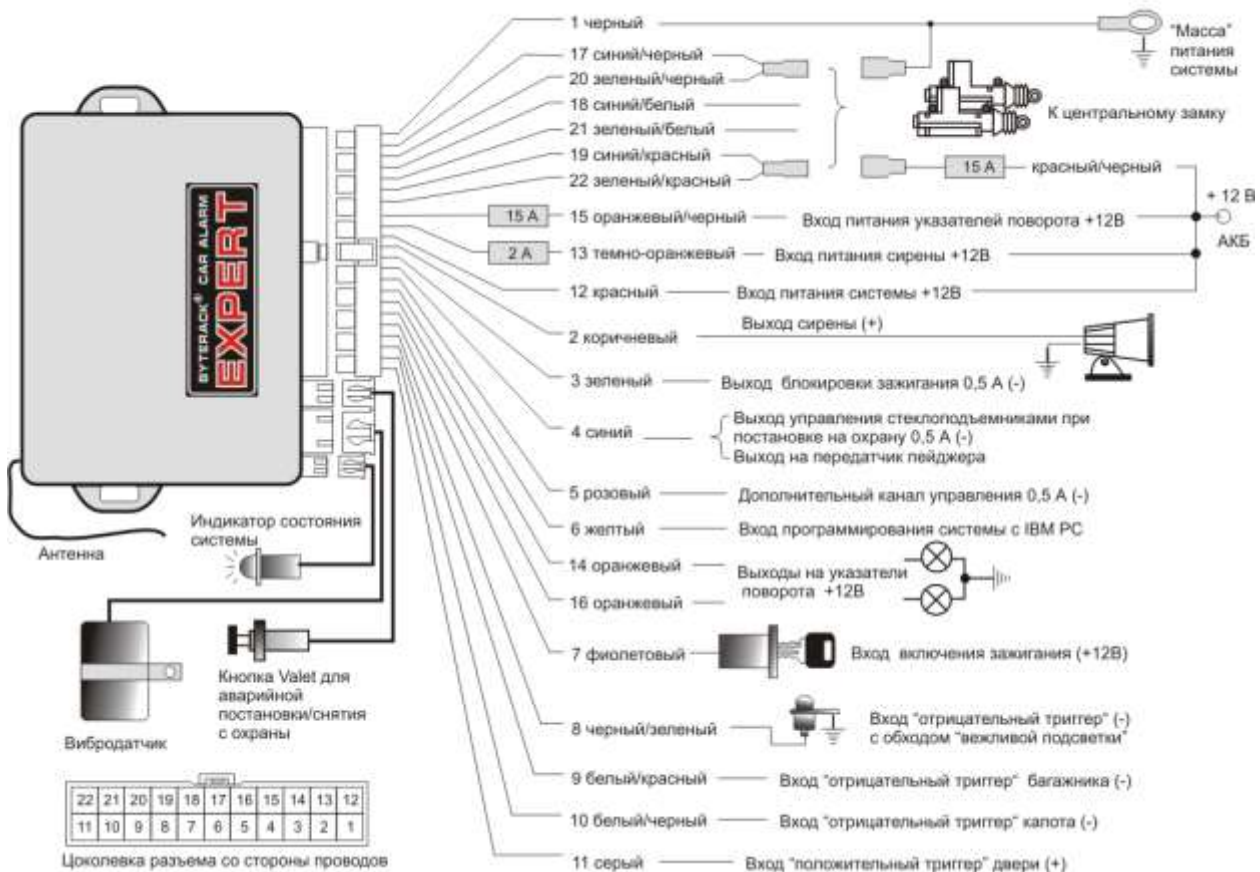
BYTERACK® CAR ALARM
EXPERT

1 черный

"Масса" питания системы

17 синий/черный
20 зеленый/черный
18 синий/белый
21 зеленый/белый
19 синий/красный
22 зеленый/красный

К центральному замку

15 А красный/черный

+ 12 В
АКБ

15 А 15 оранжевый/черный Вход питания указателей поворота +12В

2 А 13 темно-оранжевый Вход питания сирены +12В

12 красный Вход питания системы +12В

2 коричневый Выход сирены (+)

3 зеленый Выход блокировки зажигания 0,5 А (-)

4 синий Выход управления стеклоподъемниками при постановке на охрану 0,5 А (-)
Выход на передатчик пейджера

5 розовый Дополнительный канал управления 0,5 А (-)

6 желтый Вход программирования системы с IBM PC

14 оранжевый
16 оранжевый
Выходы на указатели поворота +12В

7 фиолетовый Вход включения зажигания (+12В)

8 черный/зеленый Вход "отрицательный триггер" (-) с обходом "вежливой подсветки"

9 белый/красный Вход "отрицательный триггер" багажника (-)

10 белый/черный Вход "отрицательный триггер" капота (-)

11 серый Вход "положительный триггер" двери (+)

Индикатор состояния системы

Антенна

Кнопка Valet для аварийной постановки/снятия с охраны

Вибродатчик

| 22 | 21 | 20 | 19 | 18 | 17 | 16 | 15 | 14 | 13 | 12 |
|---|---|---|---|---|---|---|---|---|---|---|
| 11 | 10 | 9 | 8 | 7 | 6 | 5 | 4 | 3 | 2 | 1 |

Цоколевка разъема со стороны проводов